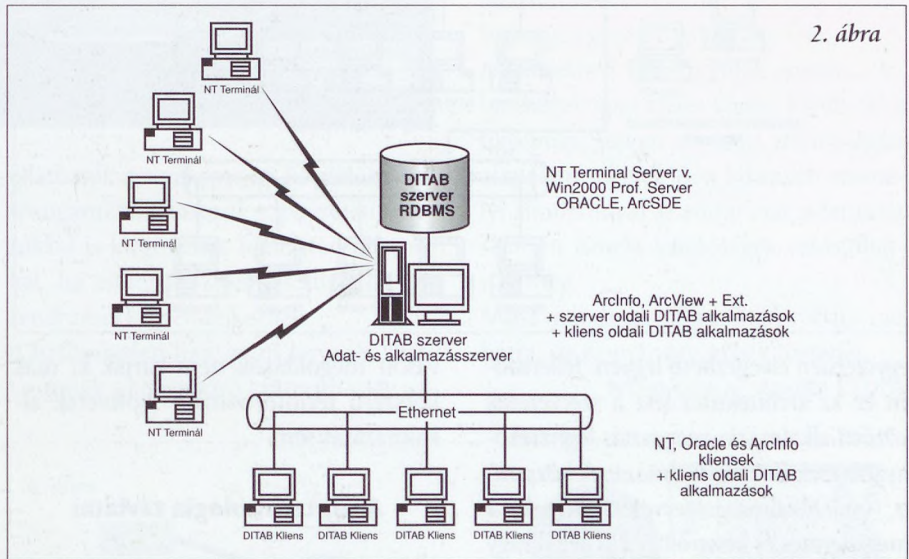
2. ábra

NT Terminál

NT Terminál

NT Terminál

NT Terminál

NT Terminál

DITAB szerver RDBMS

NT Terminal Server v. Win2000 Prof. Server ORACLE, ArcSDE

ArcInfo, ArcView + Ext. + szerver oldali DITAB alkalmazások + kliens oldali DITAB alkalmazások

DITAB szerver Adat- és alkalmazásszerver

Ethernet

NT, Oracle és ArcInfo kliensek + kliens oldali DITAB alkalmazások

DITAB Kliens

DITAB Kliens

DITAB Kliens

DITAB Kliens

DITAB Kliens